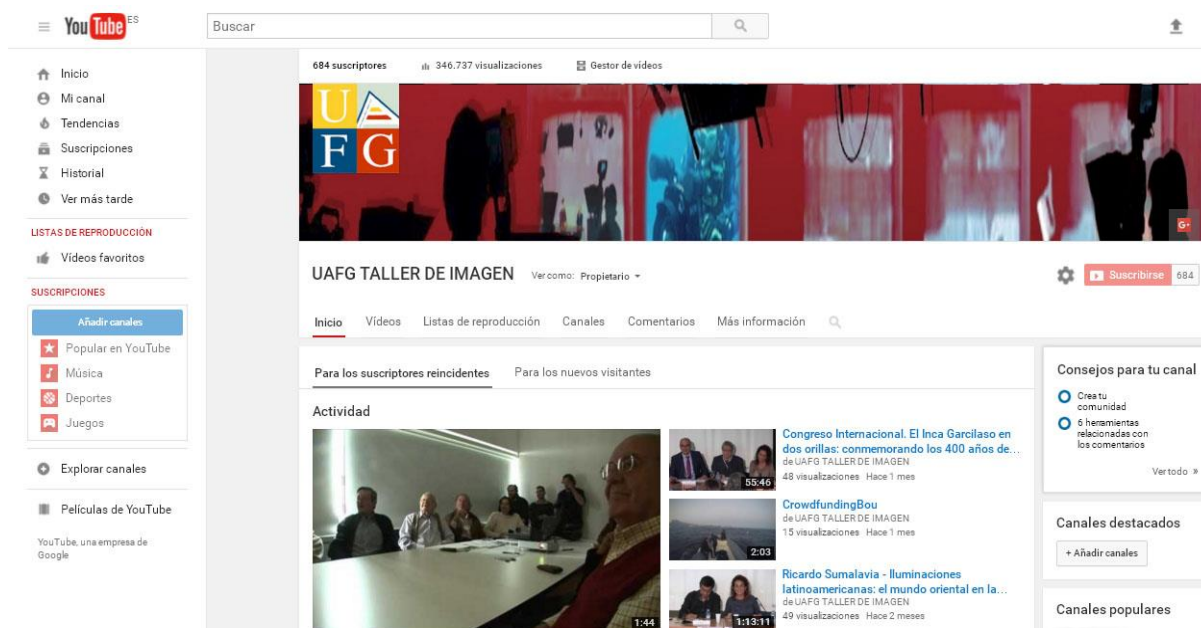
YouTube ES

Buscar

Inicio
Mi canal
Tendencias
Suscripciones
Historial
Ver más tarde

LISTAS DE REPRODUCCIÓN
Videos favoritos

SUSCRIPCIONES
Añadir canales
Popular en YouTube
Música
Deportes
Juegos

Explorar canales

Películas de YouTube

YouTube, una empresa de Google

684 suscriptores
346.737 visualizaciones
Gestor de vídeos

U A F G

UAFG TALLER DE IMAGEN
Ver como: Propietario

Suscribirse 684

Inicio
Vídeos
Listas de reproducción
Canales
Comentarios
Más información

Para los suscriptores reincidentes
Para los nuevos visitantes

Actividad

1:44

Congreso Internacional. El Inca Garcilaso en dos orillas: conmemorando los 400 años de...
de UAFG TALLER DE IMAGEN
48 visualizaciones Hace 1 mes
55:46

CrowdfundingBou
de UAFG TALLER DE IMAGEN
15 visualizaciones Hace 1 mes
2:03

Ricardo Sumalavia - Iluminaciones latinoamericanas: el mundo oriental en la...
de UAFG TALLER DE IMAGEN
49 visualizaciones Hace 2 meses
1:13:11

Consejos para tu canal
Crea tu comunidad
6 herramientas relacionadas con los comentarios
Ver todo »

Canales destacados
+ Añadir canales

Canales populares